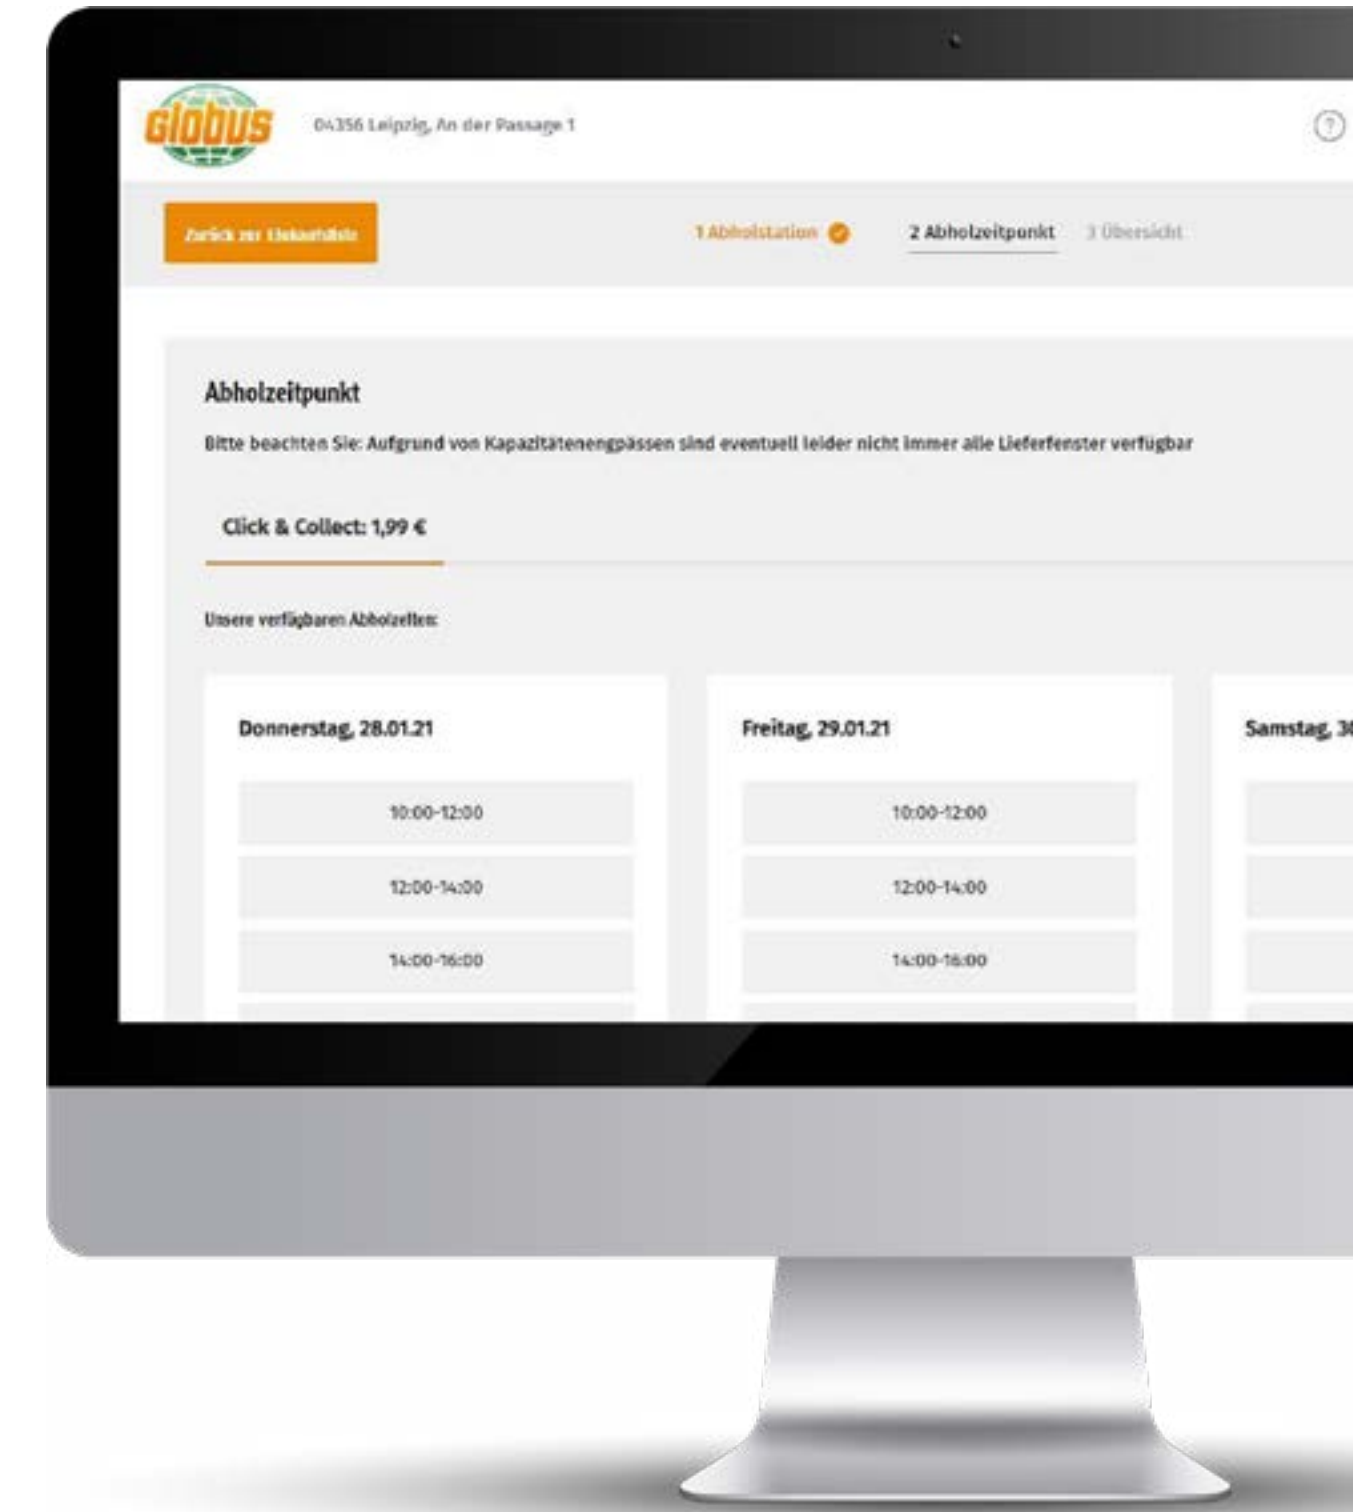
Globus

04356 Leipzig, An der Passage 1

Zurück zur Einkaufsliste

1 Abholstation

2 Abholzeitpunkt

3 Übersicht

Abholzeitpunkt

Bitte beachten Sie: Aufgrund von Kapazitätenengpässen sind eventuell leider nicht immer alle Lieferfenster verfügbar

Click & Collect: 1,99 €

Unsere verfügbaren Abholzeiten:

Donnerstag, 28.01.21

10:00-12:00

12:00-14:00

14:00-16:00

Freitag, 29.01.21

10:00-12:00

12:00-14:00

14:00-16:00

Samstag, 3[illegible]